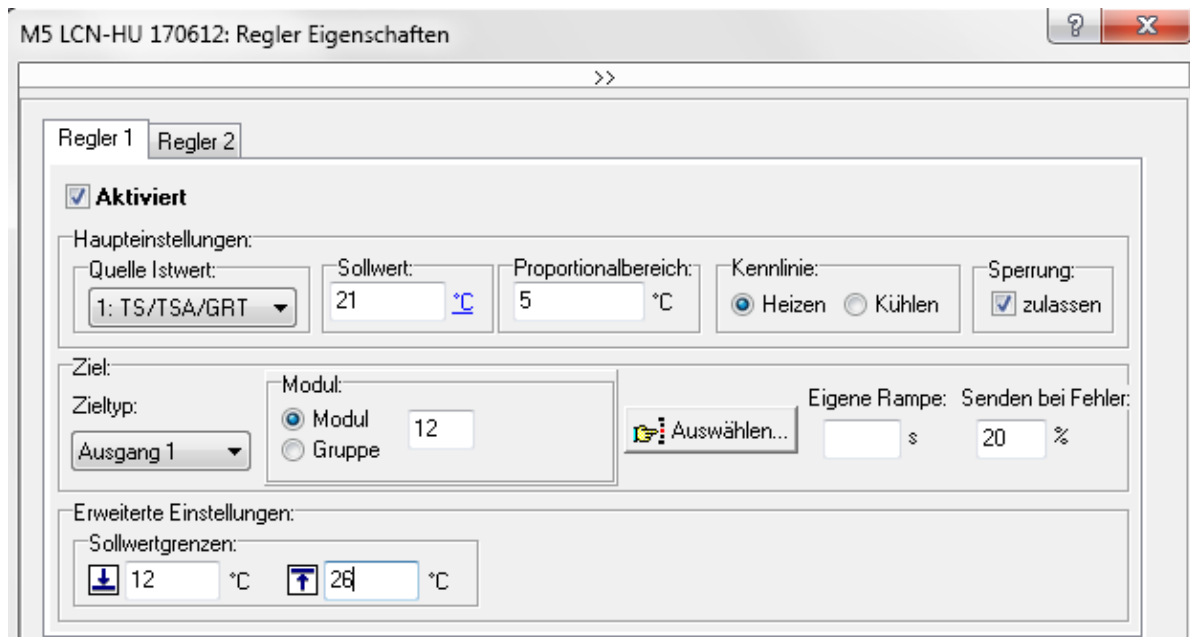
M5 LCN-HU 170612: Regler Eigenschaften

?

X

>>

Regler 1 Regler 2

Aktiviert

Haupteinstellungen:

Quelle Istwert:
1: TS/TSA/GRT

Sollwert:
21 °C

Proportionalbereich:
5 °C

Kennlinie:
Heizen Kühlen

Sperrung:
zulassen

Ziel:

Zieltyp:
Ausgang 1

Modul:
Modul 12
Gruppe

Auswählen...

Eigene Rampe:
s

Senden bei Fehler:
20 %

Erweiterte Einstellungen:

Sollwertgrenzen:
12 °C 26 °C